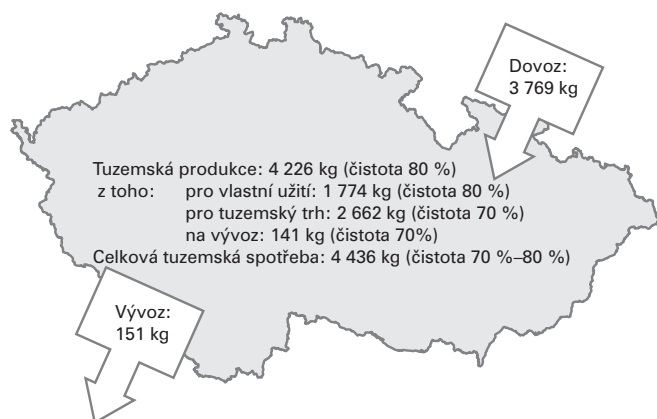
Dovoz:
3 769 kg

Tuzemská produkce: 4 226 kg (čistota 80 %)
z toho: pro vlastní užití: 1 774 kg (čistota 80 %)
pro tuzemský trh: 2 662 kg (čistota 70 %)
na vývoz: 141 kg (čistota 70%)
Celková tuzemská spotřeba: 4 436 kg (čistota 70 %–80 %)

Vývoz:
151 kg